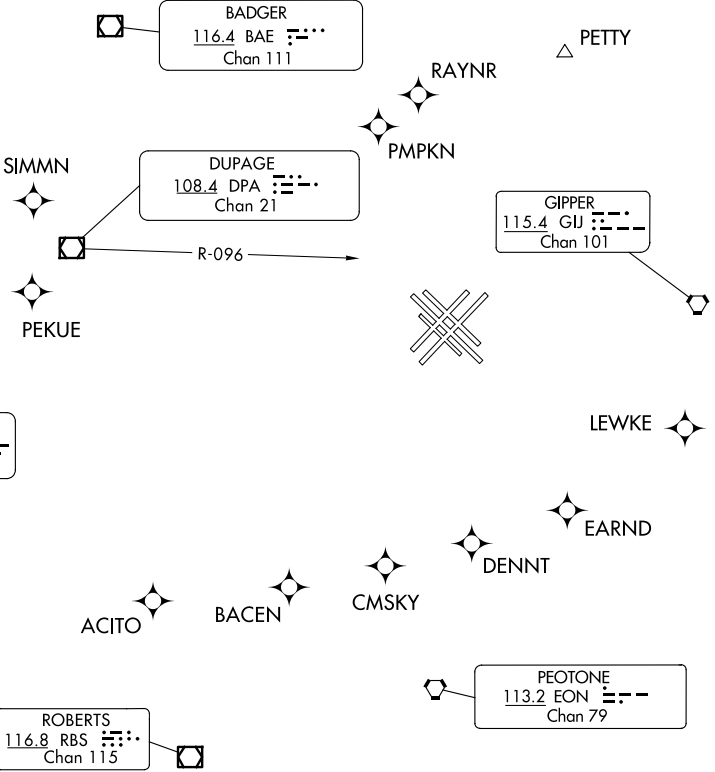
BADGER
116.4 BAE
Chan 111

PETTY

RAYNR

PMPKN

SIMMN

DUPAGE
108.4 DPA
Chan 21

GIPPER
115.4 GIJ
Chan 101

R-096

PEKUE

LEWKE

EARND

DENNT

CMSKY

BACEN

ACITO

PEOTONE
113.2 EON
Chan 79

ROBERTS
116.8 RBS
Chan 115